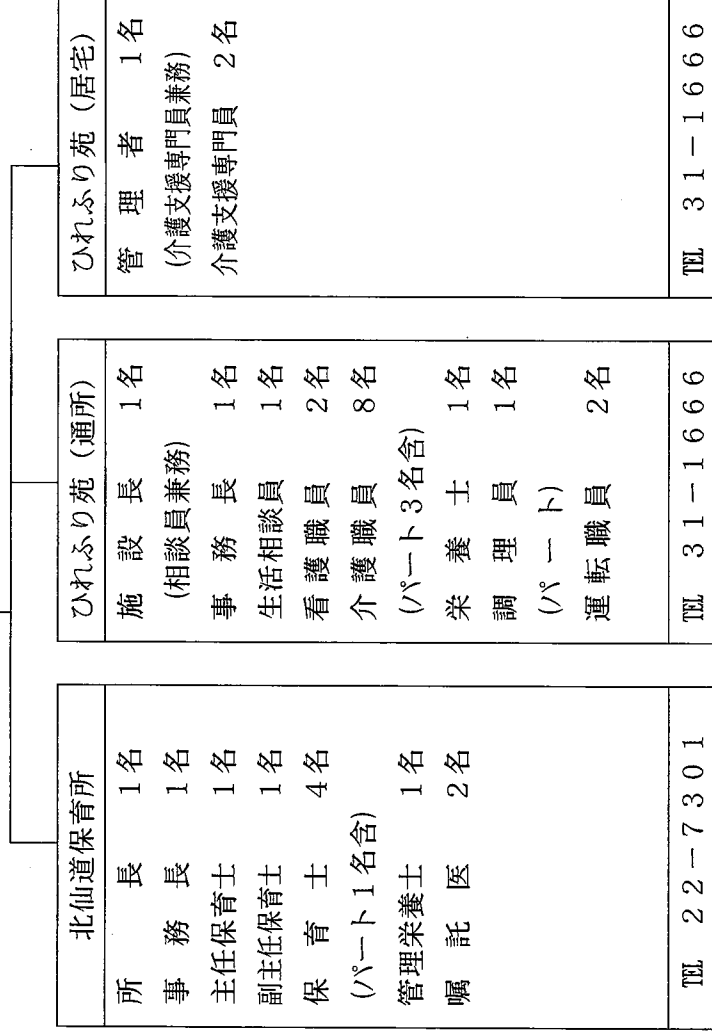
ひれふり苑（居宅）
管　理　者　1名
（介護支援専門員兼務）
介護支援専門員　2名
TEL　31－1666

ひれふり苑（通所）
施　設　長　1名
（相談員兼務）
事　務　長　1名
生活相談員　1名
看護職員　2名
介護職員　8名
（パート3名含）
栄　養　士　1名
調　理　員　1名
（パ　ー　ト）
運転職員　2名
TEL　31－1666

北仙道保育所
所　　長　1名
事　務　長　1名
主任保育士　1名
副主任保育士　1名
保　育　士　4名
（パート1名含）
管理栄養士　1名
嘱　託　医　2名
TEL　22－7301